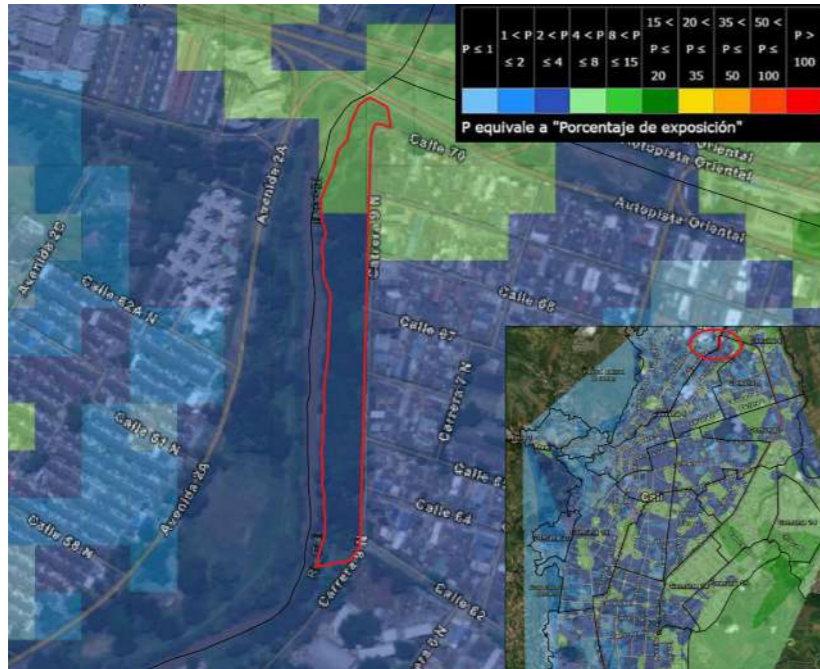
| P ≤ 1 | 1 < P ≤ 2 | 2 < P ≤ 4 | 4 < P ≤ 8 | 8 < P ≤ 15 | 15 < P ≤ 20 | 20 < P ≤ 35 | 35 < P ≤ 50 | 50 < P ≤ 100 | P > 100 |
|---|---|---|---|---|---|---|---|---|---|
| | | | | | | | | | |

P equivale a "Porcentaje de exposición"

Calle 70
Autopista Oriental
Autopista Oriental
Autopista Oriental
Avenida 2A
Avenida 2C
Calle 62A N
Calle 68
Calle 67
Carrera 7 N
Carrera 9N
Calle 61 N
Calle 6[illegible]
Calle 64
Avenida 2A
Calle 58 N
Carrera 9N
Calle 62
Carrera 8N
Cali